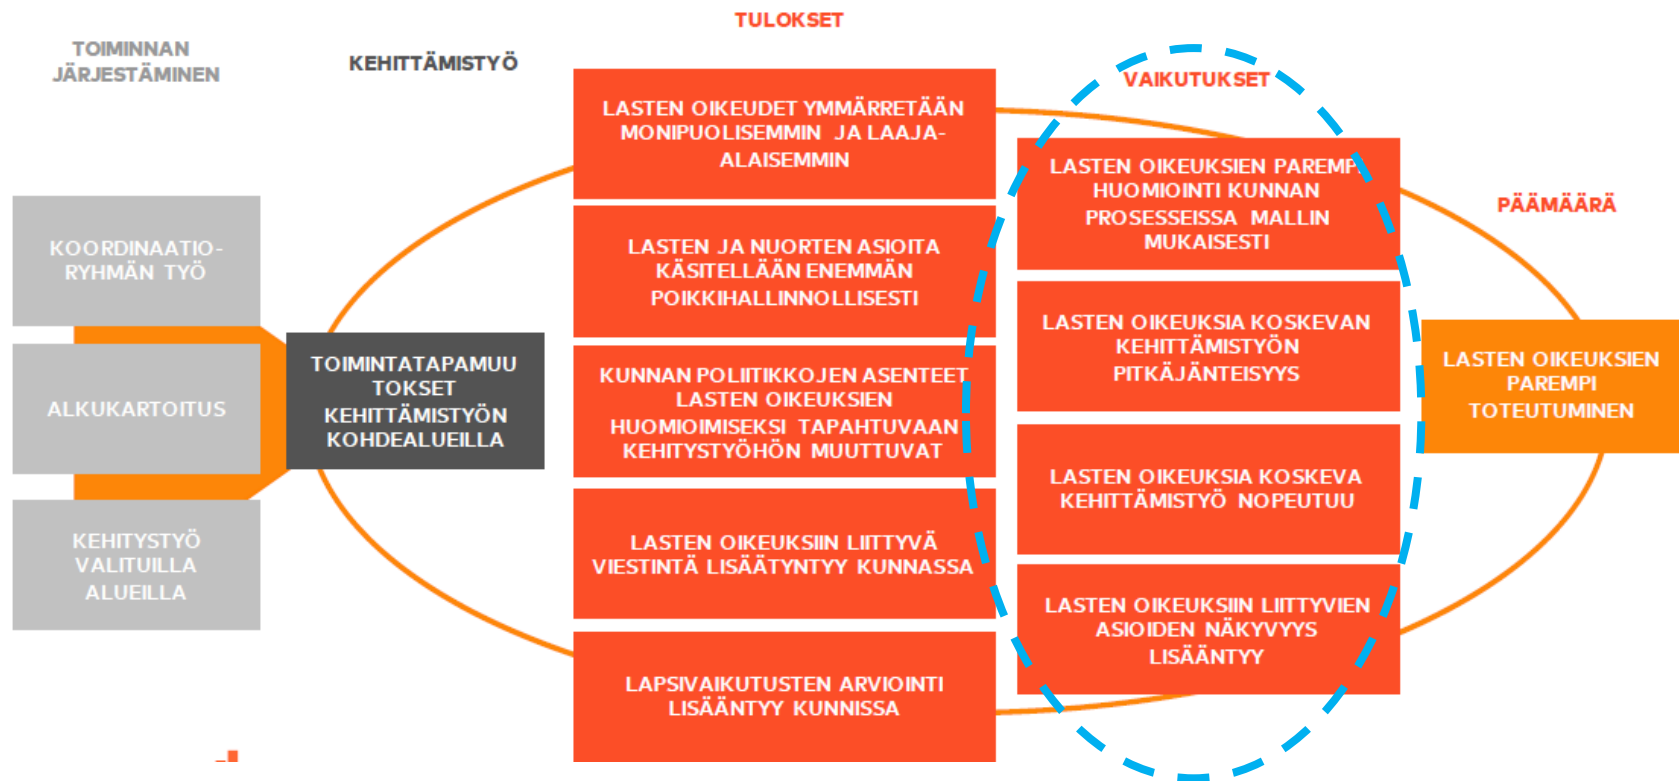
TOIMINNAN JÄRJESTÄMINEN

KEHITTÄMISTYÖ

TULOKSET

VAIKUTUKSET

PÄÄMÄÄRÄ

KOORDINAATIO-RYHMÄN TYÖ

ALKUKARTOITUS

KEHITYSTYÖ VALITUILLA ALUEILLA

TOIMINTATAPAMUUTOKSET KEHITTÄMISTYÖN KOHDEALUEILLA

LASTEN OIKEUDET YMMÄRRETÄÄN MONIPUOLISEMMIN JA LAAJA-ALAISEMMIN

LASTEN JA NUORTEN ASIOITA KÄSITELLÄÄN ENEMMÄN POIKKIHALLINNOLLISESTI

KUNNAN POLIITIKKOJEN ASENTEET LASTEN OIKEUKSIEN HUOMIOIMISEKSI TAPAHTUVAAN KEHITYSTYÖHÖN MUUTTUVAT

LASTEN OIKEUKSIIN LIITTYVÄ VIESTINTÄ LISÄÄTYNTYY KUNNASSA

LAPSIVAIKUTUSTEN ARVIOINTI LISÄÄNTYY KUNNISSA

LASTEN OIKEUKSIEN PAREMPI HUOMIOINTI KUNNAN PROSESSEISSA MALLIN MUKAISESTI

LASTEN OIKEUKSIA KOSKEVAN KEHITTÄMISTYÖN PITKÄJÄNTEISYYS

LASTEN OIKEUKSIA KOSKEVA KEHITTÄMISTYÖ NOPEUTUU

LASTEN OIKEUKSIIN LIITTYVIEN ASIOIDEN NÄKYVYYS LISÄÄNTYY

LASTEN OIKEUKSIEN PAREMPI TOTEUTUMINEN